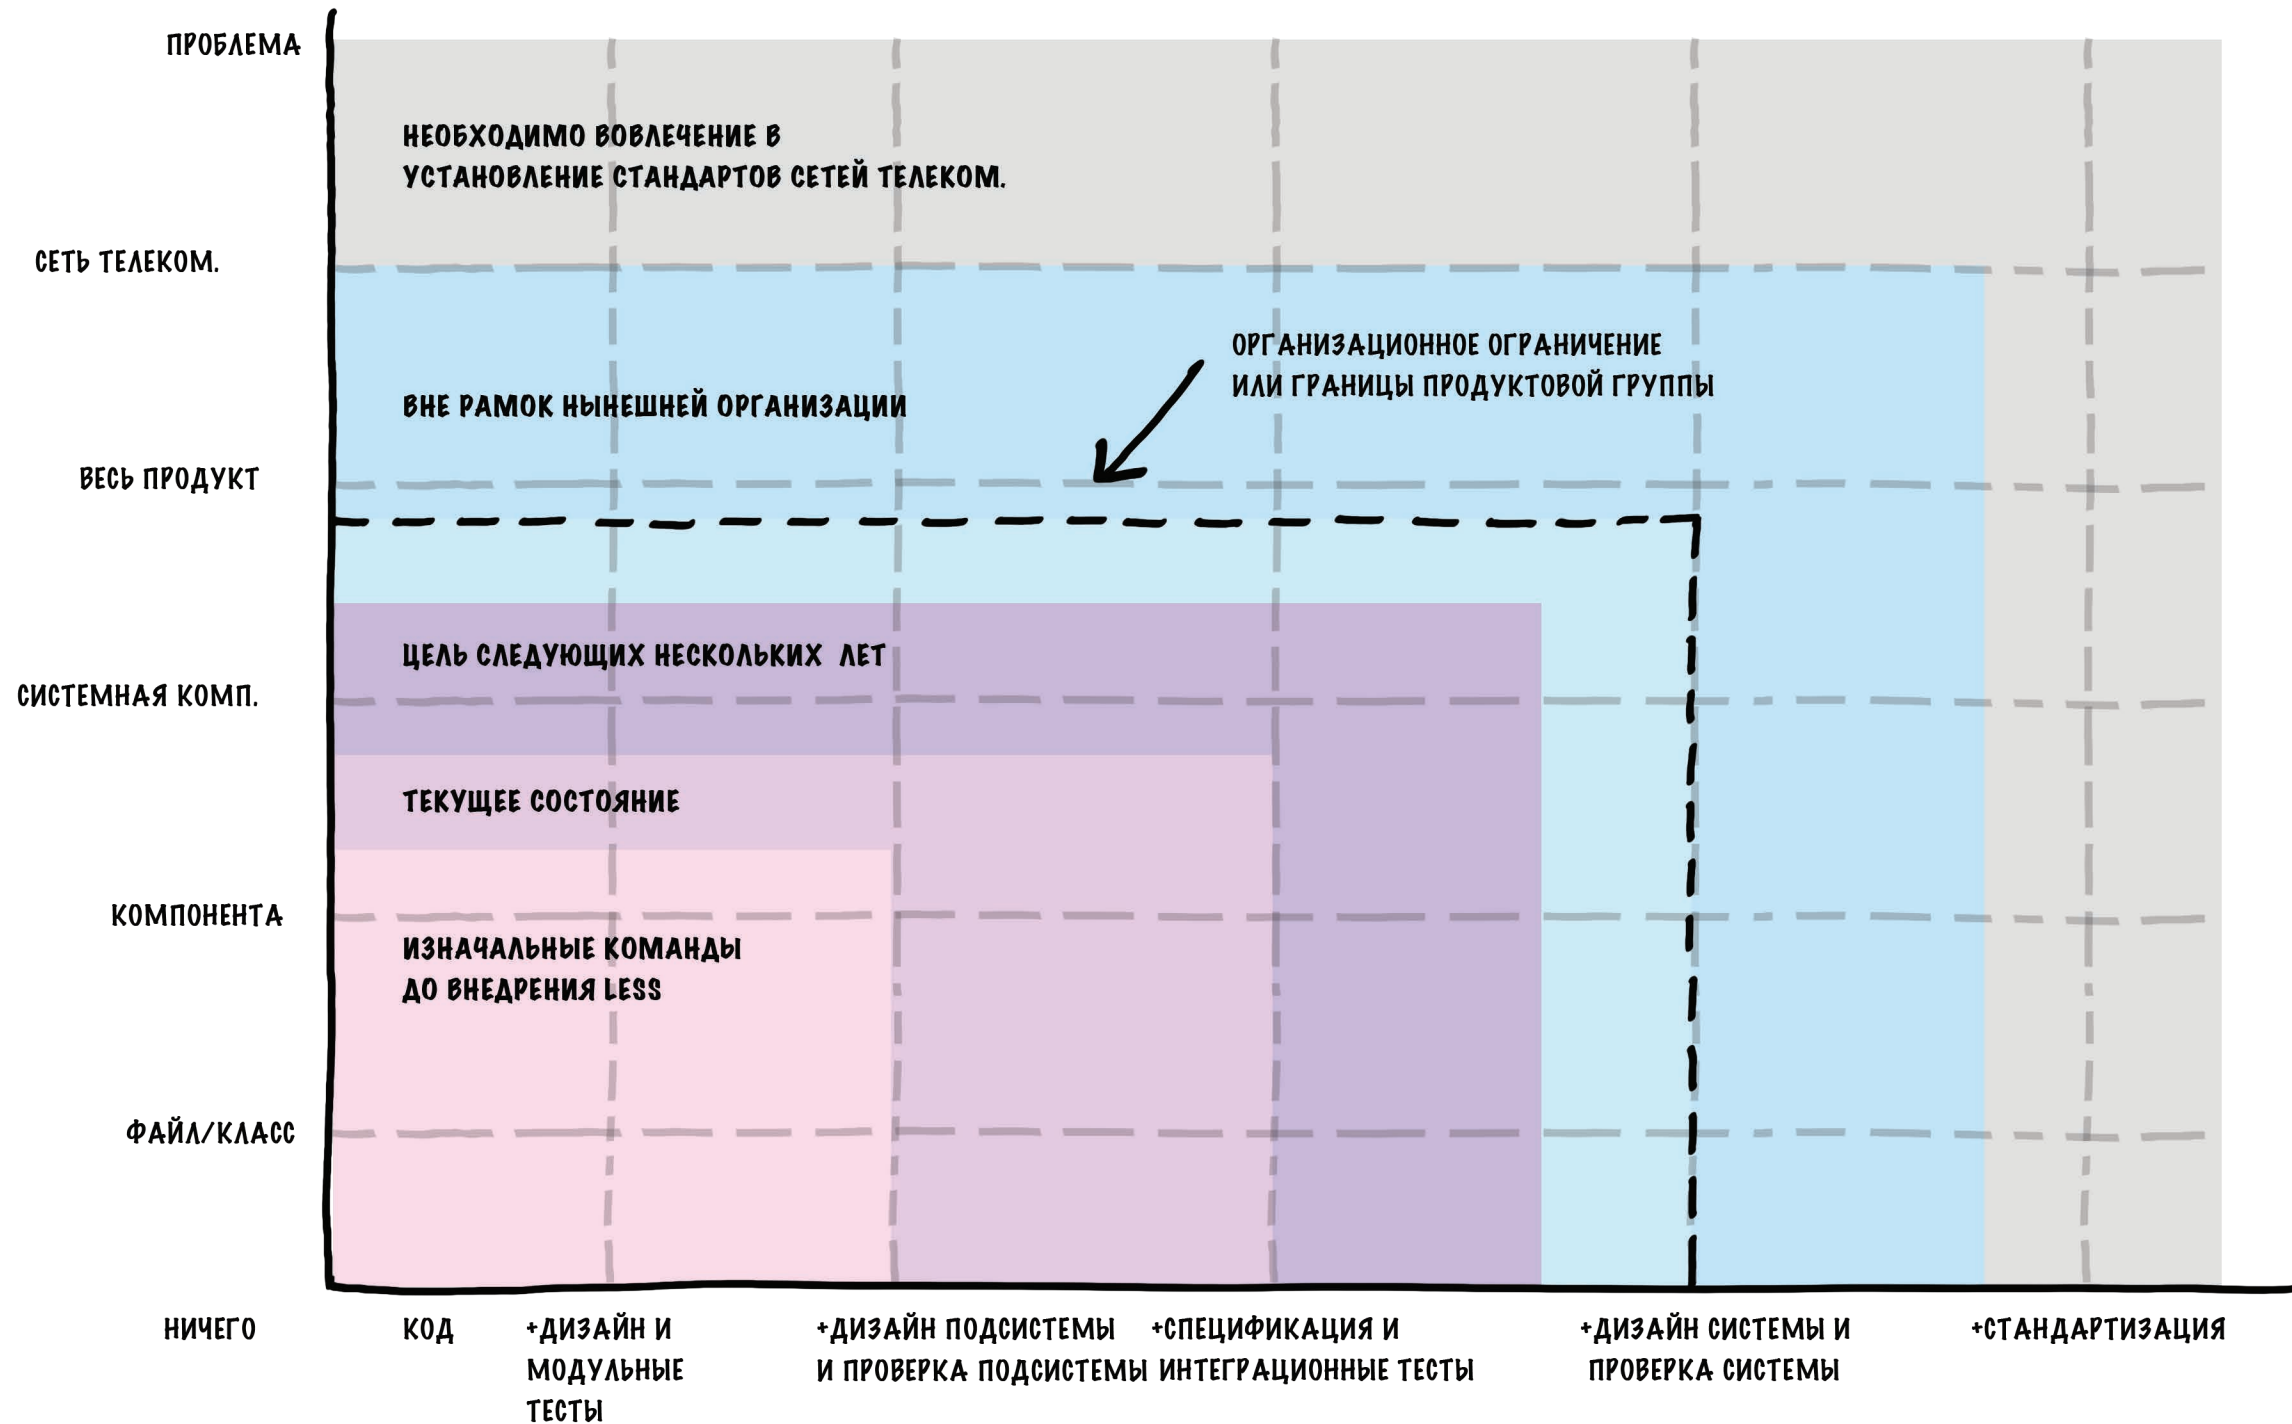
ПРОБЛЕМА

НЕОБХОДИМО ВОВЛЕЧЕНИЕ В УСТАНОВЛЕНИЕ СТАНДАРТОВ СЕТЕЙ ТЕЛЕКОМ.

СЕТЬ ТЕЛЕКОМ.

ОРГАНИЗАЦИОННОЕ ОГРАНИЧЕНИЕ ИЛИ ГРАНИЦЫ ПРОДУКТОВОЙ ГРУППЫ

ВНЕ РАМОК НЫНЕШНЕЙ ОРГАНИЗАЦИИ

ВЕСЬ ПРОДУКТ

ЦЕЛЬ СЛЕДУЮЩИХ НЕСКОЛЬКИХ ЛЕТ

СИСТЕМНАЯ КОМП.

ТЕКУЩЕЕ СОСТОЯНИЕ

КОМПОНЕНТА

ИЗНАЧАЛЬНЫЕ КОМАНДЫ ДО ВНЕДРЕНИЯ LESS

ФАЙЛ/КЛАСС

НИЧЕГО

КОД

+ДИЗАЙН И МОДУЛЬНЫЕ ТЕСТЫ

+ДИЗАЙН ПОДСИСТЕМЫ И ПРОВЕРКА ПОДСИСТЕМЫ

+СПЕЦИФИКАЦИЯ И ИНТЕГРАЦИОННЫЕ ТЕСТЫ

+ДИЗАЙН СИСТЕМЫ И ПРОВЕРКА СИСТЕМЫ

+СТАНДАРТИЗАЦИЯ